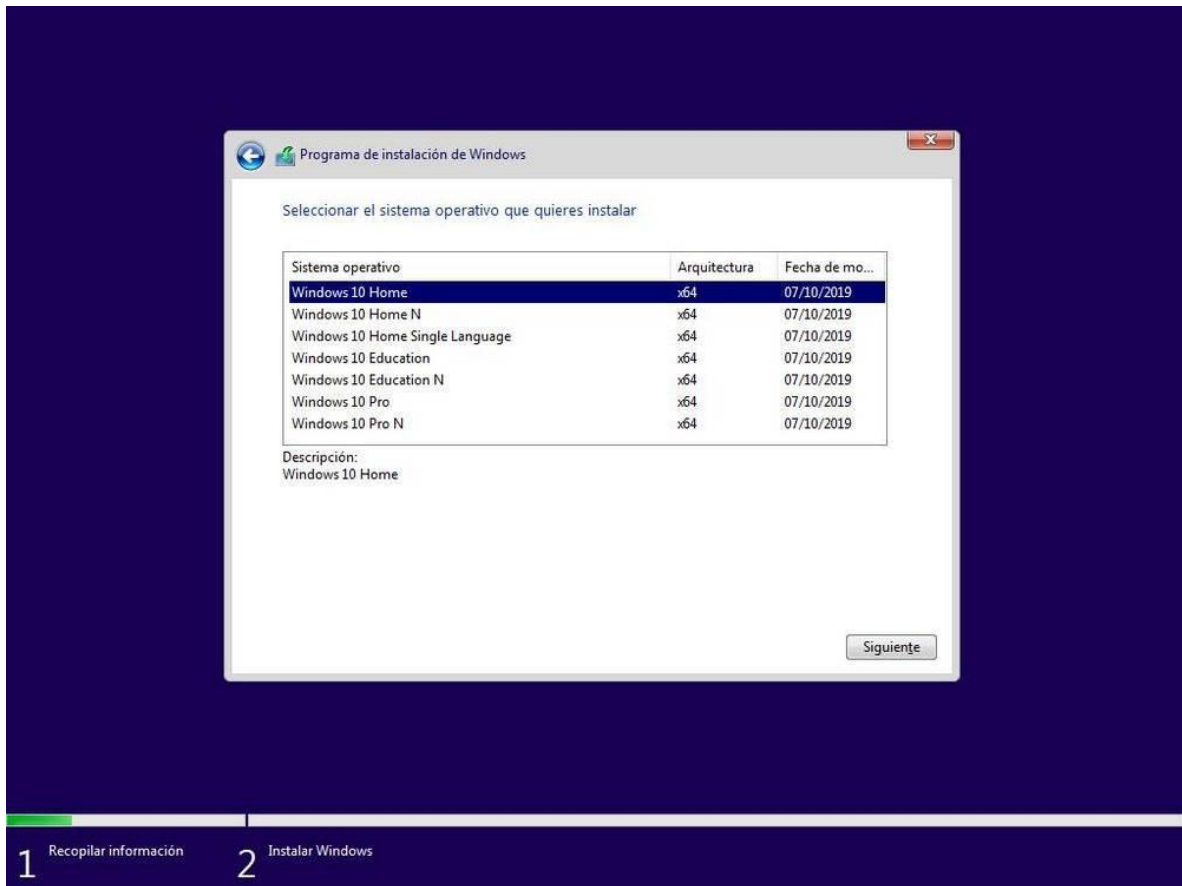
Programa de instalación de Windows

Seleccionar el sistema operativo que quieres instalar

| Sistema operativo | Arquitectura | Fecha de mo... |
|---|---|---|
| Windows 10 Home | x64 | 07/10/2019 |
| Windows 10 Home N | x64 | 07/10/2019 |
| Windows 10 Home Single Language | x64 | 07/10/2019 |
| Windows 10 Education | x64 | 07/10/2019 |
| Windows 10 Education N | x64 | 07/10/2019 |
| Windows 10 Pro | x64 | 07/10/2019 |
| Windows 10 Pro N | x64 | 07/10/2019 |

Descripción:
Windows 10 Home

Siguiente

1 Recopilar información

2 Instalar Windows